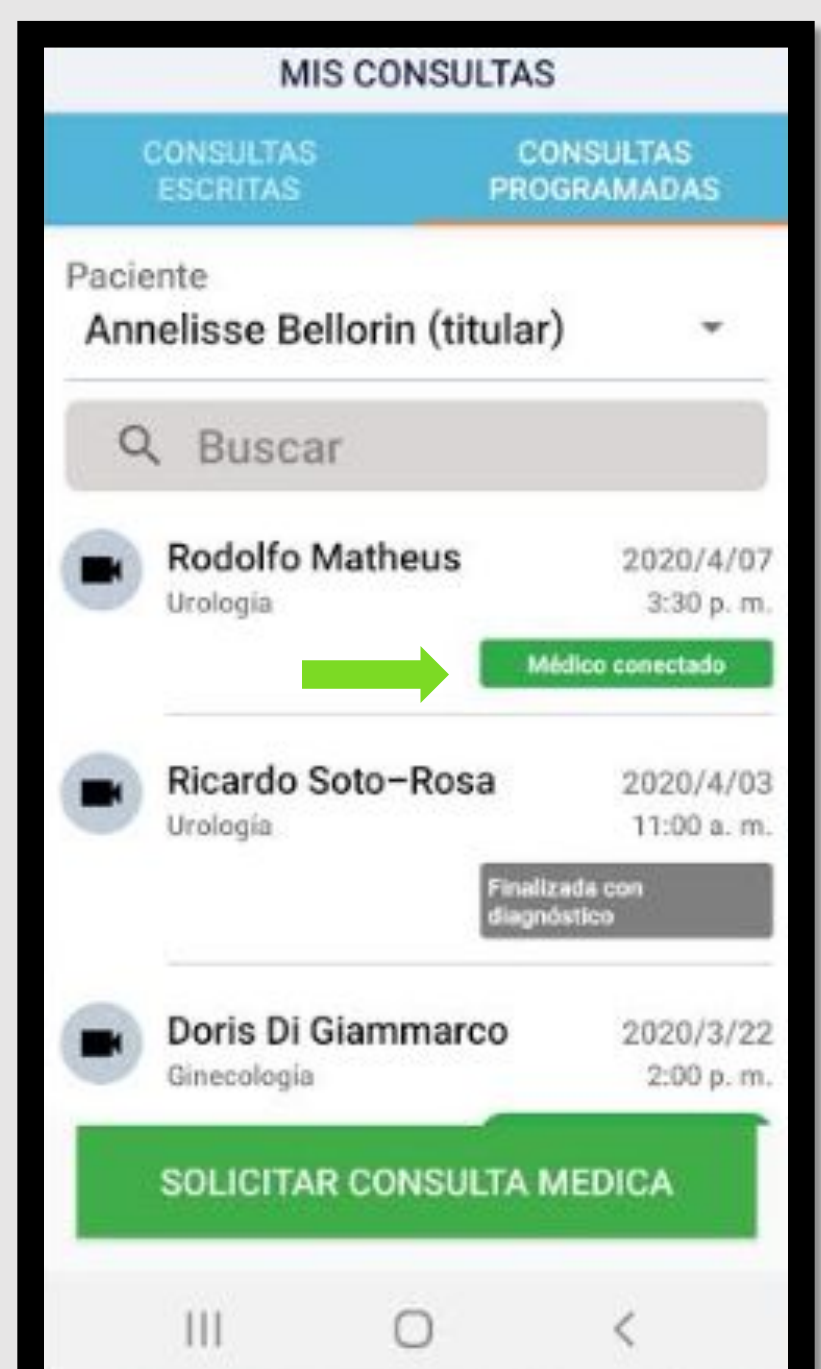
MIS CONSULTAS

CONSULTAS ESCRITAS

CONSULTAS PROGRAMADAS

Paciente

Annelisse Bellorin (titular)

Buscar

Rodolfo Matheus
Urologia
2020/4/07
3:30 p. m.
Médico conectado

Ricardo Soto-Rosa
Urología
2020/4/03
11:00 a. m.
Finalizada con diagnóstico

Doris Di Giammarco
Ginecología
2020/3/22
2:00 p. m.

SOLICITAR CONSULTA MEDICA